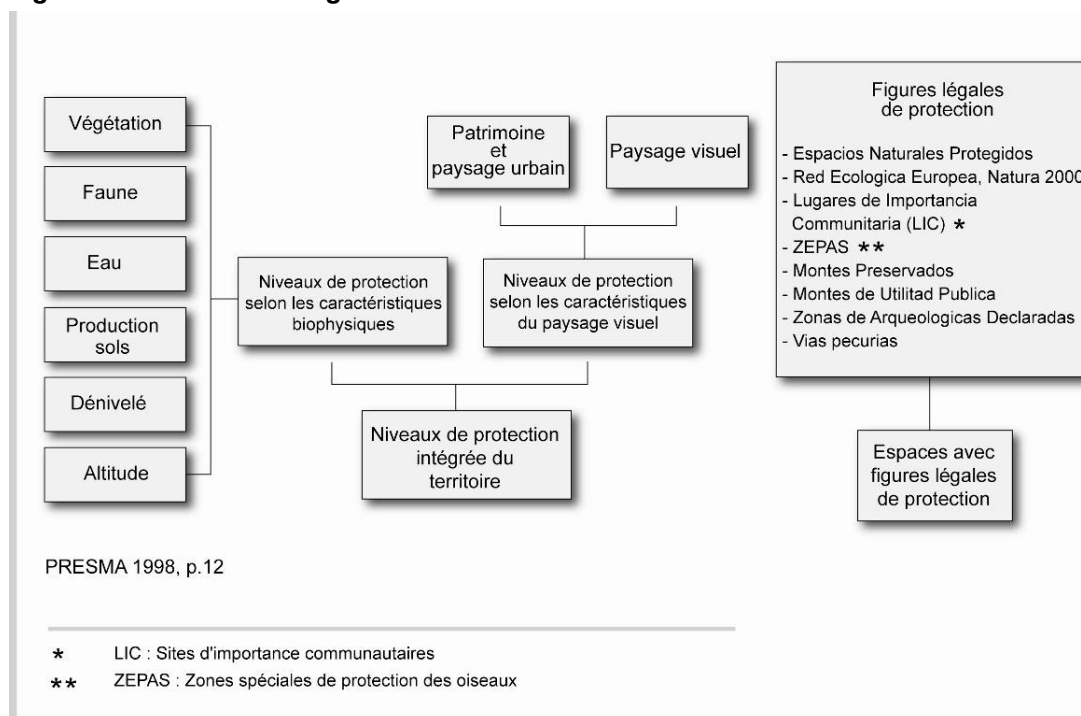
Végétation

Faune

Eau

Production sols

Dénivelé

Altitude

Patrimoine et paysage urbain

Paysage visuel

Niveaux de protection selon les caractéristiques biophysiques

Niveaux de protection selon les caractéristiques du paysage visuel

Niveaux de protection intégrée du territoire

Figures légales de protection

- Espacios Naturales Protegidos
- Red Ecologica Europea, Natura 2000
- Lugares de Importancia Communitaria (LIC) *
- ZEPAS **
- Montes Preservados
- Montes de Utilidad Publica
- Zonas de Arqueologicas Declaradas
- Vias pecurias

Espaces avec figures légales de protection

PRESMA 1998, p.12

* LIC : Sites d'importance communautaires

** ZEPAS : Zones spéciales de protection des oiseaux